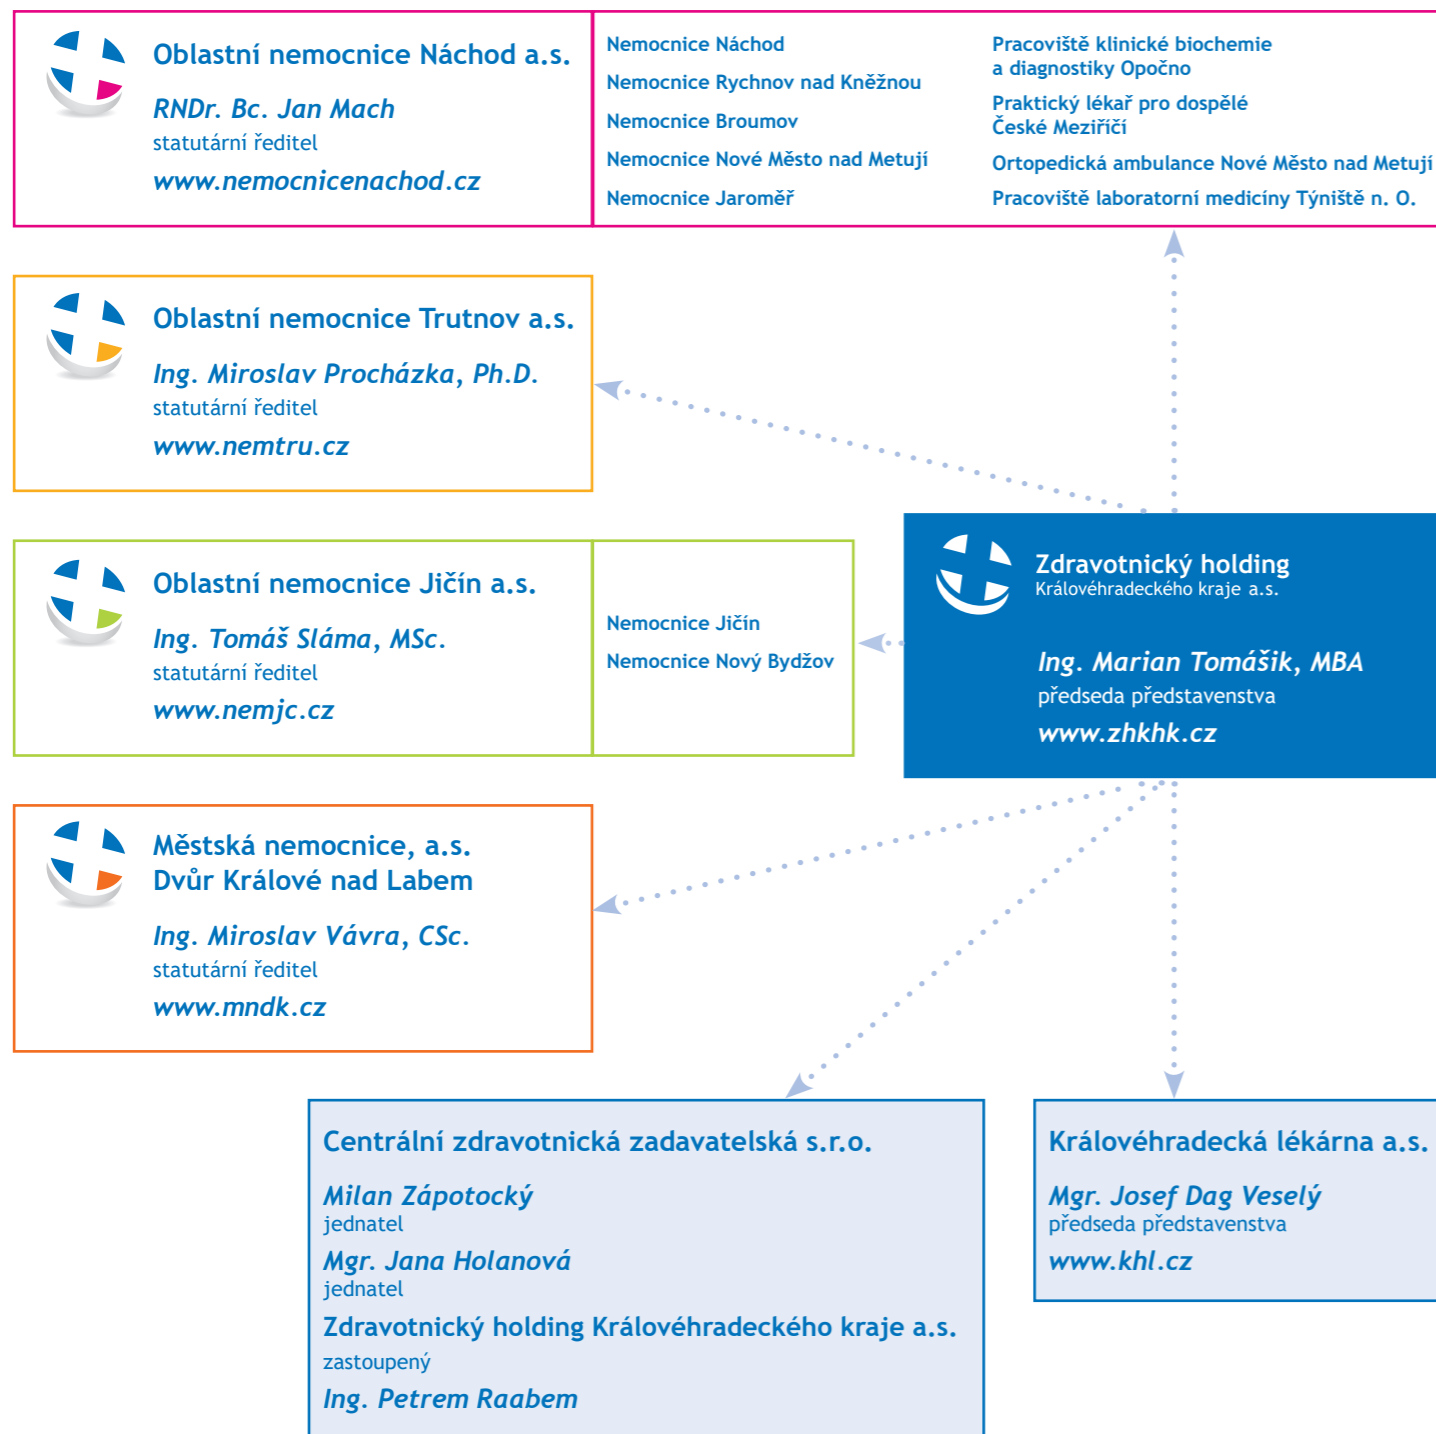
Oblastní nemocnice Náchod a.s.

RNDr. Bc. Jan Mach
statutární ředitel
www.nemocnicenachod.cz

Nemocnice Náchod
Nemocnice Rychnov nad Kněžnou
Nemocnice Broumov
Nemocnice Nové Město nad Metují
Nemocnice Jaroměř

Pracoviště klinické biochemie a diagnostiky Opočno
Praktický lékař pro dospělé České Meziříčí
Ortopedická ambulance Nové Město nad Metují
Pracoviště laboratorní medicíny Týniště n. O.

Oblastní nemocnice Trutnov a.s.

Ing. Miroslav Procházka, Ph.D.
statutární ředitel
www.nemtru.cz

Oblastní nemocnice Jičín a.s.

Ing. Tomáš Sláma, MSc.
statutární ředitel
www.nemjc.cz

Nemocnice Jičín
Nemocnice Nový Bydžov

Zdravotnický holding
Královéhradeckého kraje a.s.

Ing. Marian Tomášik, MBA
předseda představenstva
www.zhkhk.cz

Městská nemocnice, a.s.
Dvůr Králové nad Labem

Ing. Miroslav Vávra, CSc.
statutární ředitel
www.mndk.cz

Centrální zdravotnická zadavatelská s.r.o.

Milan Zápotocký
jednatel
Mgr. Jana Holanová
jednatel
Zdravotnický holding Královéhradeckého kraje a.s.
zastoupený
Ing. Petrem Raabem

Královéhradecká lékárna a.s.

Mgr. Josef Dag Veselý
předseda představenstva
www.khl.cz